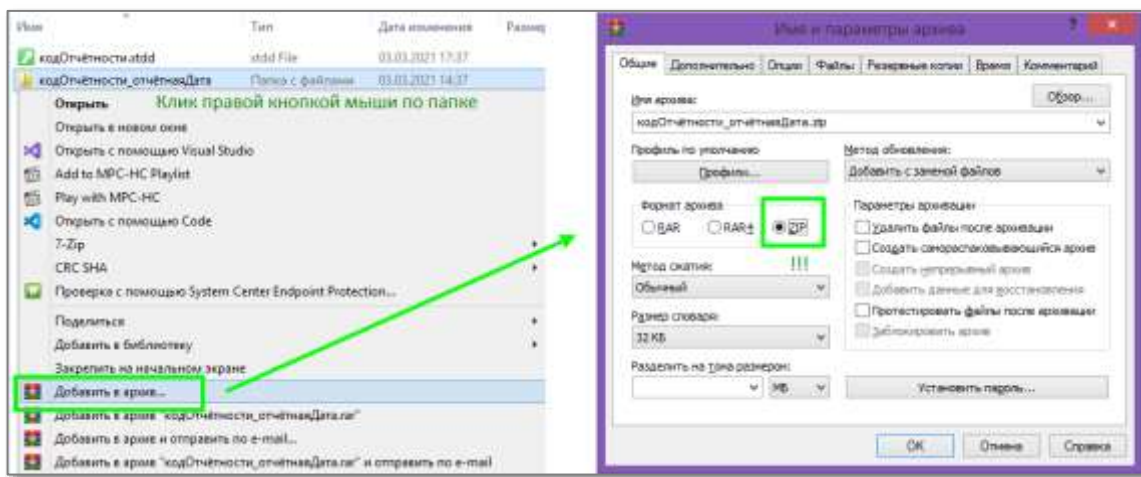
Имя | Тип | Дата изменения | Размер
кодОтчётности.stdd | stdd File | 03.03.2021 17:37
кодОтчётности_отчётнаяДата | Папка с файлами | 03.03.2021 14:37

Открыть Клик правой кнопкой мыши по папке
Открыть в новом окне
Открыть с помощью Visual Studio
Add to MPC-HC Playlist
Play with MPC-HC
Открыть с помощью Code
7-Zip
CRC SHA
Проверка с помощью System Center Endpoint Protection...
Поделиться
Добавить в библиотеку
Закрепить на начальном экране
Добавить в архив...
Добавить в архив "кодОтчётности_отчётнаяДата.rar"
Добавить в архив и отправить по e-mail...
Добавить в архив "кодОтчётности_отчётнаяДата.rar" и отправить по e-mail

Имя и параметры архива
Общие | Дополнительно | Опции | Файлы | Резервные копии | Время | Комментарий
Имя архива:
Обзор...
кодОтчётности_отчётнаяДата.zip
Профиль по умолчанию
Профили...
Метод обновления:
Добавить с заменой файлов
Формат архива
RAR RAR4 ZIP
Параметры архивации
Удалить файлы после архивации
Создать самораспаковывающийся архив
Создать непрерывный архив
Добавить данные для восстановления
Протестировать файлы после архивации
Заблокировать архив
Метод сжатия:
!!!
Обычный
Размер словаря:
32 KB
Разделить на тома размером:
MB
Установить пароль...
ОК Отмена Справка